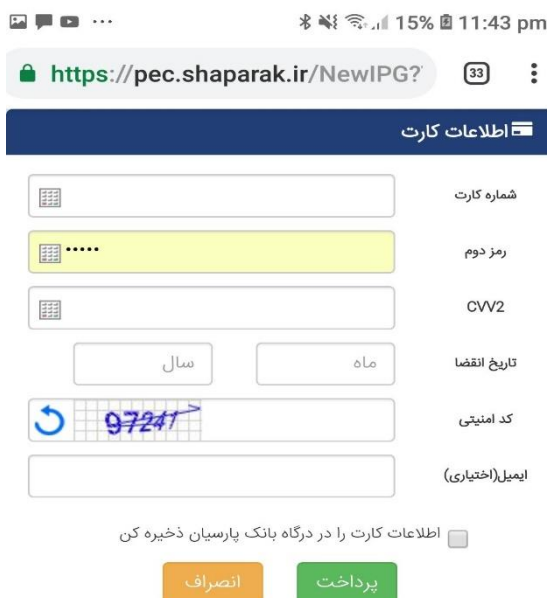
15% 11:43 pm

https://pec.shaparak.ir/NewIPG?

33

اطلاعات کارت

شماره کارت

رمز دوم

•••••

CVV2

تاریخ انقضا

ماه

سال

کد امنیتی

97247

ایمیل(اختیاری)

اطلاعات کارت را در درگاه بانک پارسیان ذخیره کن

پرداخت

انصراف